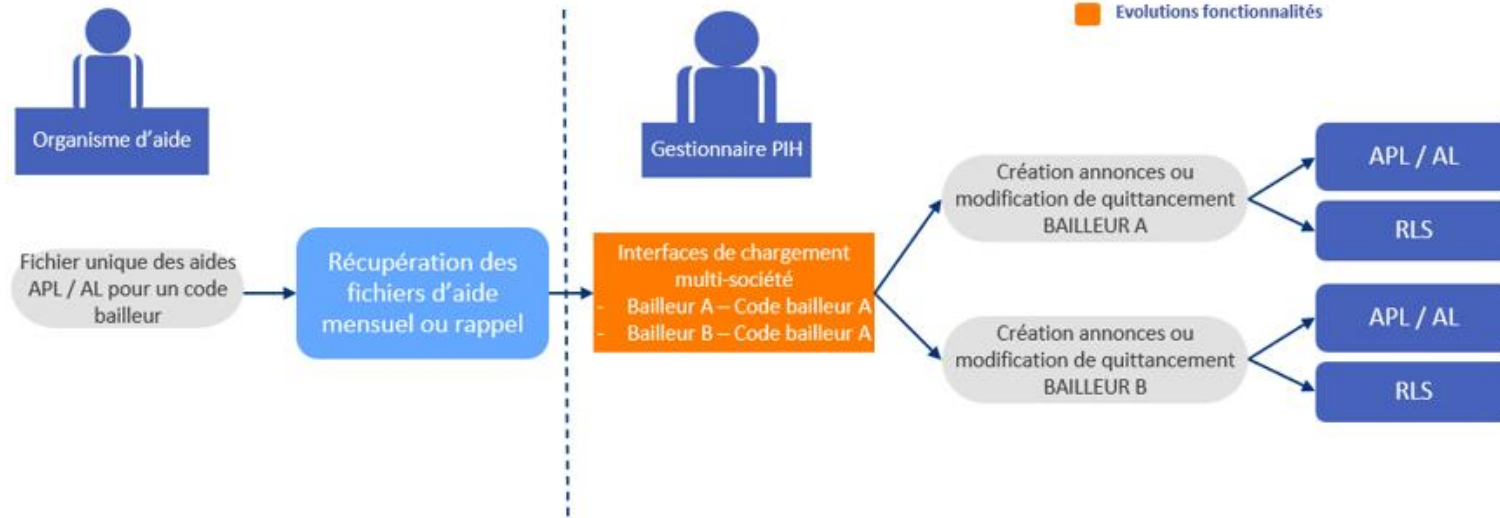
Evolutions fonctionnalités

Organisme d'aide

Gestionnaire PIH

Fichier unique des aides APL / AL pour un code bailleur

Récupération des fichiers d'aide mensuel ou rappel

Interfaces de chargement multi-société
- Bailleur A – Code bailleur A
- Bailleur B – Code bailleur A

Création annonces ou modification de quittancement BAILLEUR A

APL / AL

RLS

Création annonces ou modification de quittancement BAILLEUR B

APL / AL

RLS